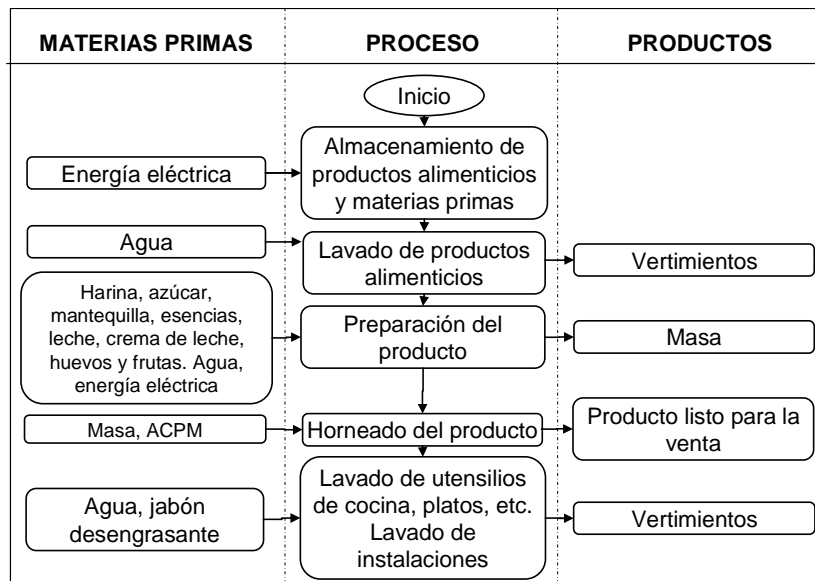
| MATERIAS PRIMAS | PROCESO | PRODUCTOS |
|---|---|---|
| | Inicio | |
| Energía eléctrica | Almacenamiento de productos alimenticios y materias primas | |
| Agua | Lavado de productos alimenticios | Vertimientos |
| Harina, azúcar, mantequilla, esencias, leche, crema de leche, huevos y frutas. Agua, energía eléctrica | Preparación del producto | Masa |
| Masa, ACPM | Horneado del producto | Producto listo para la venta |
| Agua, jabón desengrasante | Lavado de utensilios de cocina, platos, etc. Lavado de instalaciones | Vertimientos |